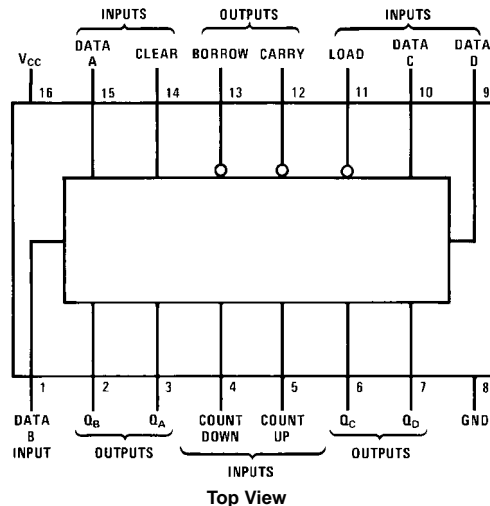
INPUTS
OUTPUTS
INPUTS

$V_{CC}$
DATA A
CLEAR
BORROW
CARRY
LOAD
DATA C
DATA D

16
15
14
13
12
11
10
9

1
2
3
4
5
6
7
8

DATA B INPUT
$Q_B$
$Q_A$
COUNT DOWN
COUNT UP
$Q_C$
$Q_D$
GND

OUTPUTS
INPUTS
OUTPUTS

Top View